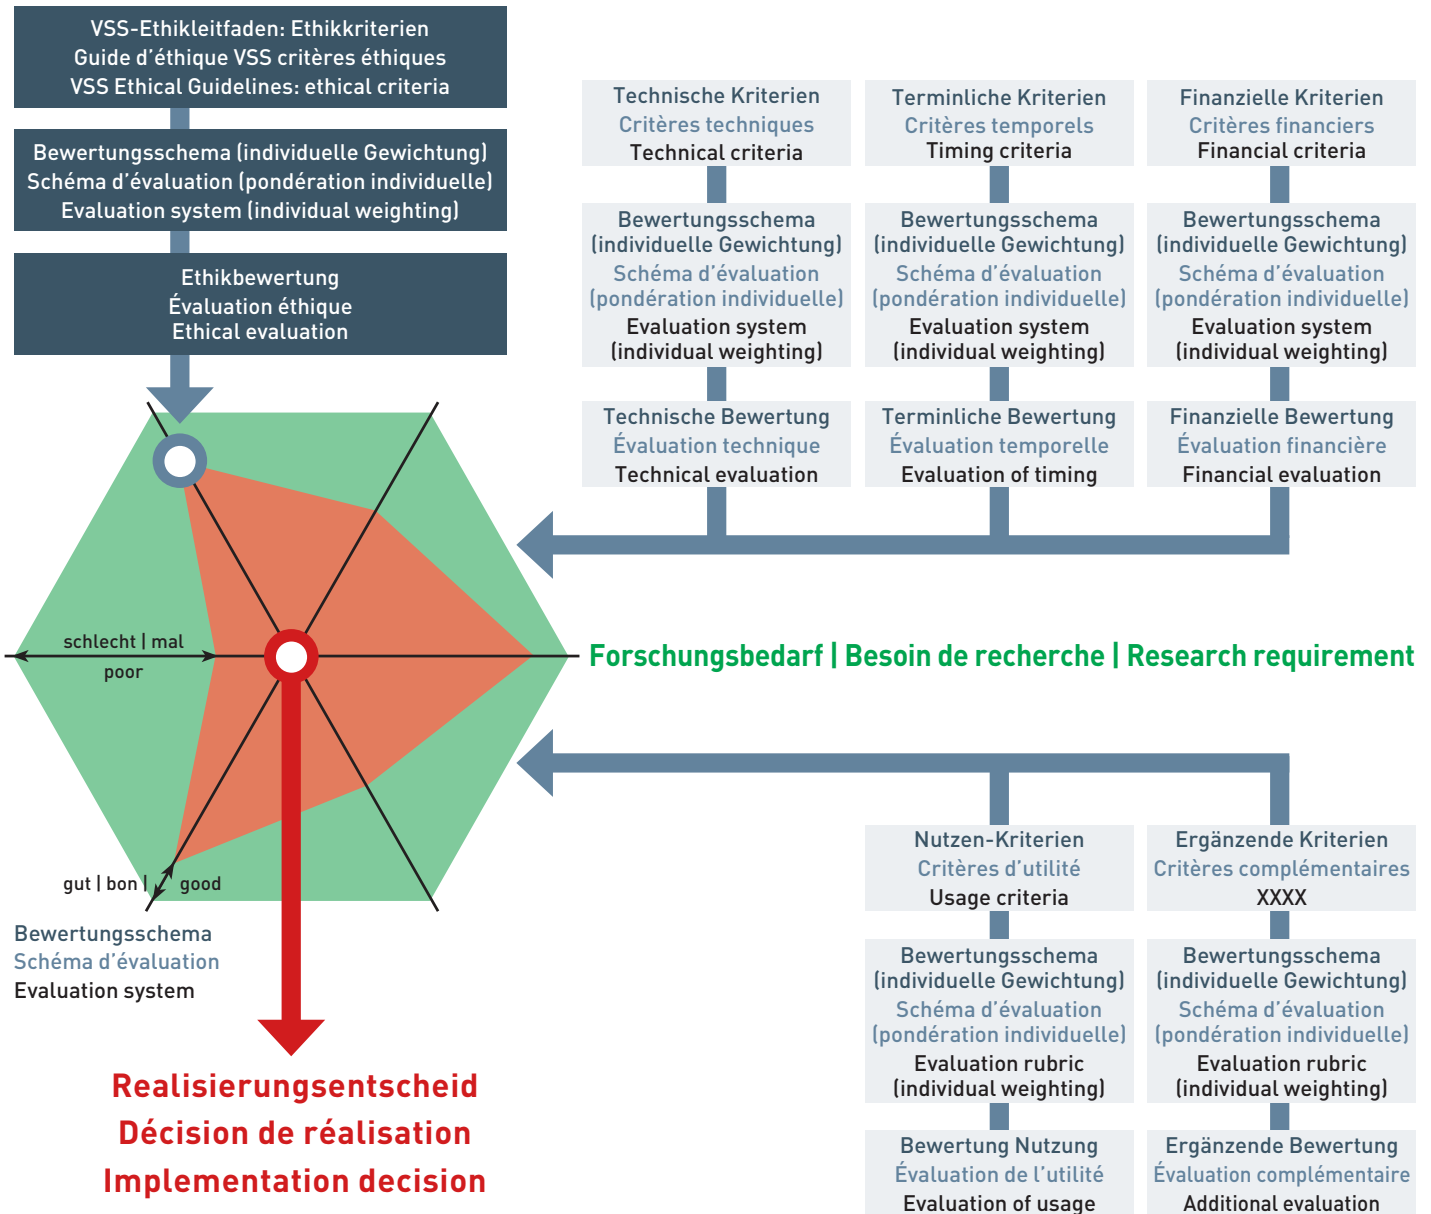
VSS-Ethikleitfaden: Ethikkriterien
Guide d'éthique VSS critères éthiques
VSS Ethical Guidelines: ethical criteria

Bewertungsschema (individuelle Gewichtung)
Schéma d'évaluation (pondération individuelle)
Evaluation system (individual weighting)

Ethikbewertung
Évaluation éthique
Ethical evaluation

Technische Kriterien
Critères techniques
Technical criteria

Bewertungsschema (individuelle Gewichtung)
Schéma d'évaluation (pondération individuelle)
Evaluation system (individual weighting)

Technische Bewertung
Évaluation technique
Technical evaluation

Terminliche Kriterien
Critères temporels
Timing criteria

Bewertungsschema (individuelle Gewichtung)
Schéma d'évaluation (pondération individuelle)
Evaluation system (individual weighting)

Terminliche Bewertung
Évaluation temporelle
Evaluation of timing

Finanzielle Kriterien
Critères financiers
Financial criteria

Bewertungsschema (individuelle Gewichtung)
Schéma d'évaluation (pondération individuelle)
Evaluation system (individual weighting)

Finanzielle Bewertung
Évaluation financière
Financial evaluation

schlecht | mal
poor

Forschungsbedarf | Besoin de recherche | Research requirement

gut | bon | good

Bewertungsschema
Schéma d'évaluation
Evaluation system

Realisierungsentscheid
Décision de réalisation
Implementation decision

Nutzen-Kriterien
Critères d'utilité
Usage criteria

Bewertungsschema (individuelle Gewichtung)
Schéma d'évaluation (pondération individuelle)
Evaluation rubric (individual weighting)

Bewertung Nutzung
Évaluation de l'utilité
Evaluation of usage

Ergänzende Kriterien
Critères complémentaires
XXXX

Bewertungsschema (individuelle Gewichtung)
Schéma d'évaluation (pondération individuelle)
Evaluation rubric (individual weighting)

Ergänzende Bewertung
Évaluation complémentaire
Additional evaluation